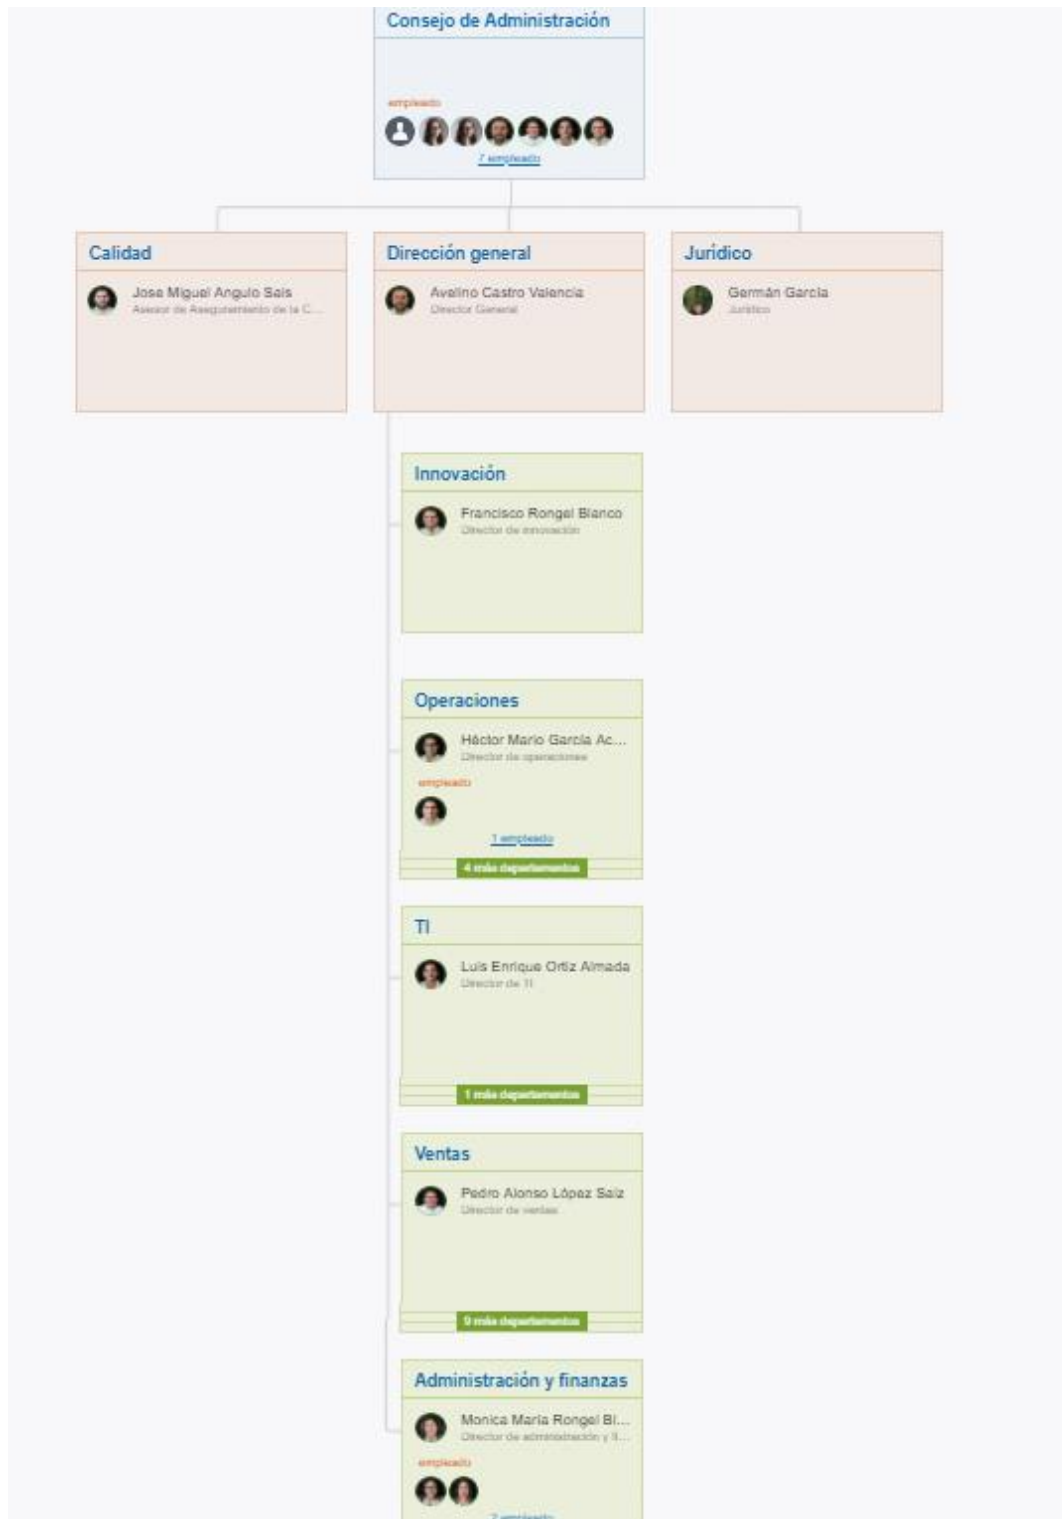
Consejo de Administración

empleado

7 empleado

Calidad

Jose Miguel Angulo Sais
Asesor de Aseguramiento de la C...

Dirección general

Avelino Castro Valencia
Director General

Jurídico

Germán García
Jurídico

Innovación

Francisco Rongel Blanco
Director de innovación

Operaciones

Héctor Mario García Ac...
Director de operaciones

empleado

1 empleado

4 más departamentos

TI

Luis Enrique Ortiz Almada
Director de TI

1 más departamentos

Ventas

Pedro Alonso López Saiz
Director de ventas

9 más departamentos

Administración y finanzas

Monica Maria Rongel Bl...
Director de administración y fi...

empleado

2 empleado